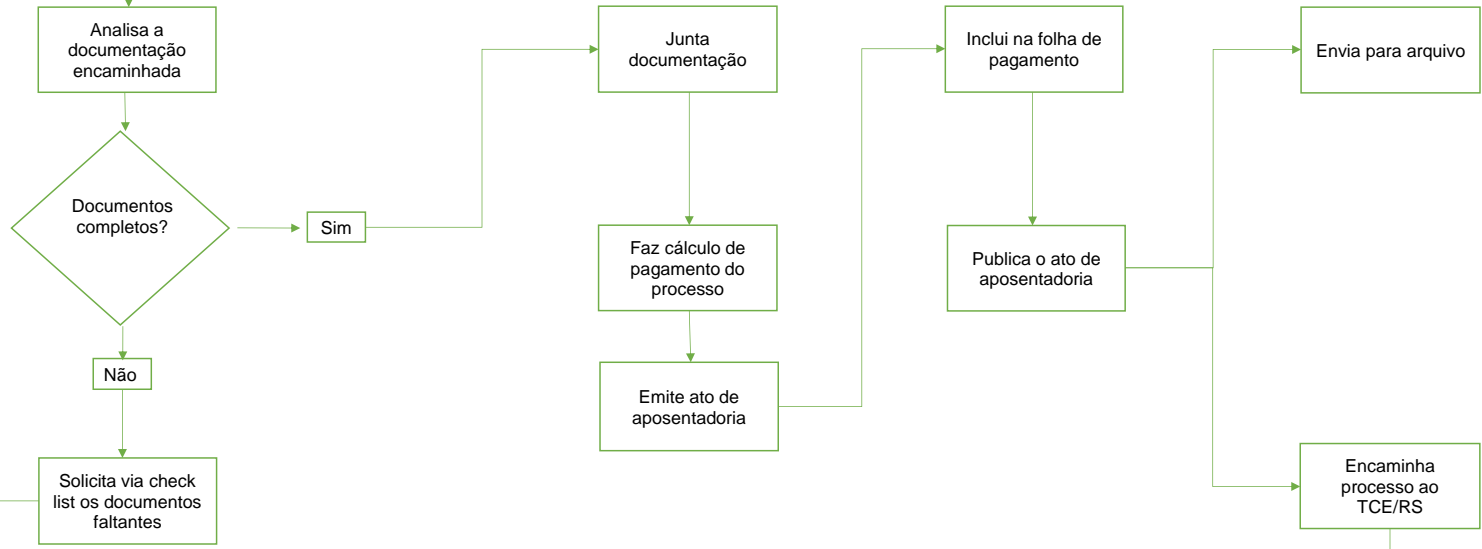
Analisa a documentação encaminhada

Documentos completos?

Sim

Não

Solicita via check list os documentos faltantes

Junta documentação

Faz cálculo de pagamento do processo

Emite ato de aposentadoria

Inclui na folha de pagamento

Publica o ato de aposentadoria

Envia para arquivo

Encaminha processo ao TCE/RS